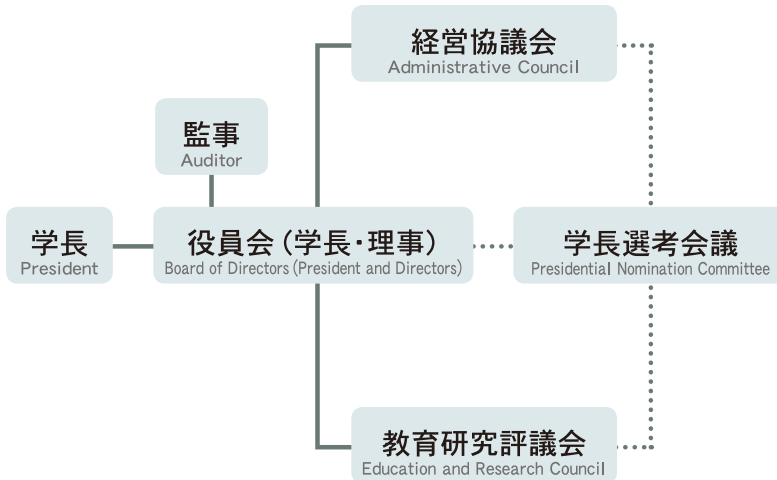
経営協議会
Administrative Council

監事
Auditor

学長
President

役員会（学長・理事）
Board of Directors (President and Directors)

学長選考会議
Presidential Nomination Committee

教育研究評議会
Education and Research Council